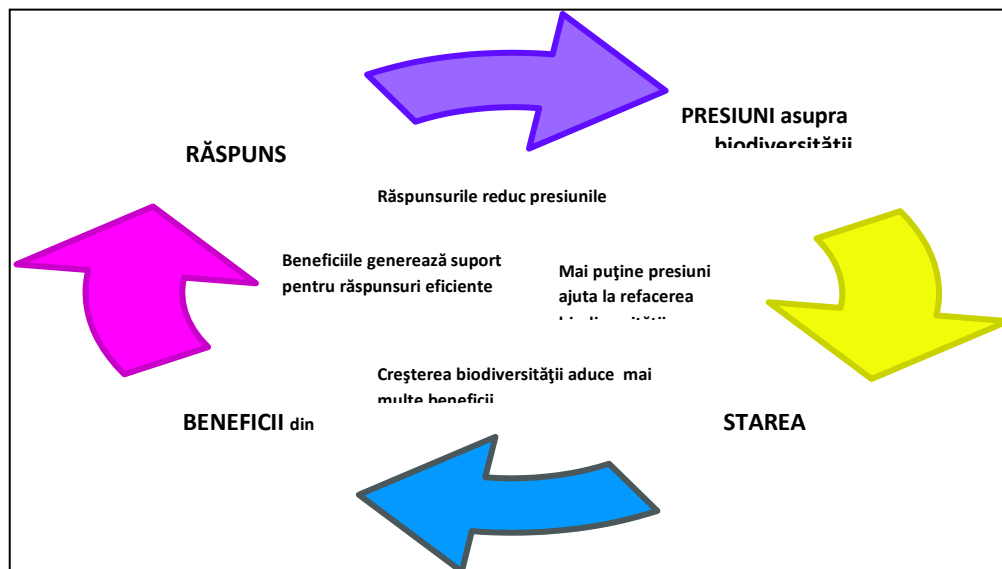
PRESIUNI asupra biodiversităţii

RĂSPUNS

Răspunsurile reduc presiunile

Beneficiile generează suport pentru răspunsuri eficiente

Mai puţine presiuni ajuta la refacerea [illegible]

Creşterea biodiversităţii aduce mai multe beneficii

BENEFICII din

STAREA